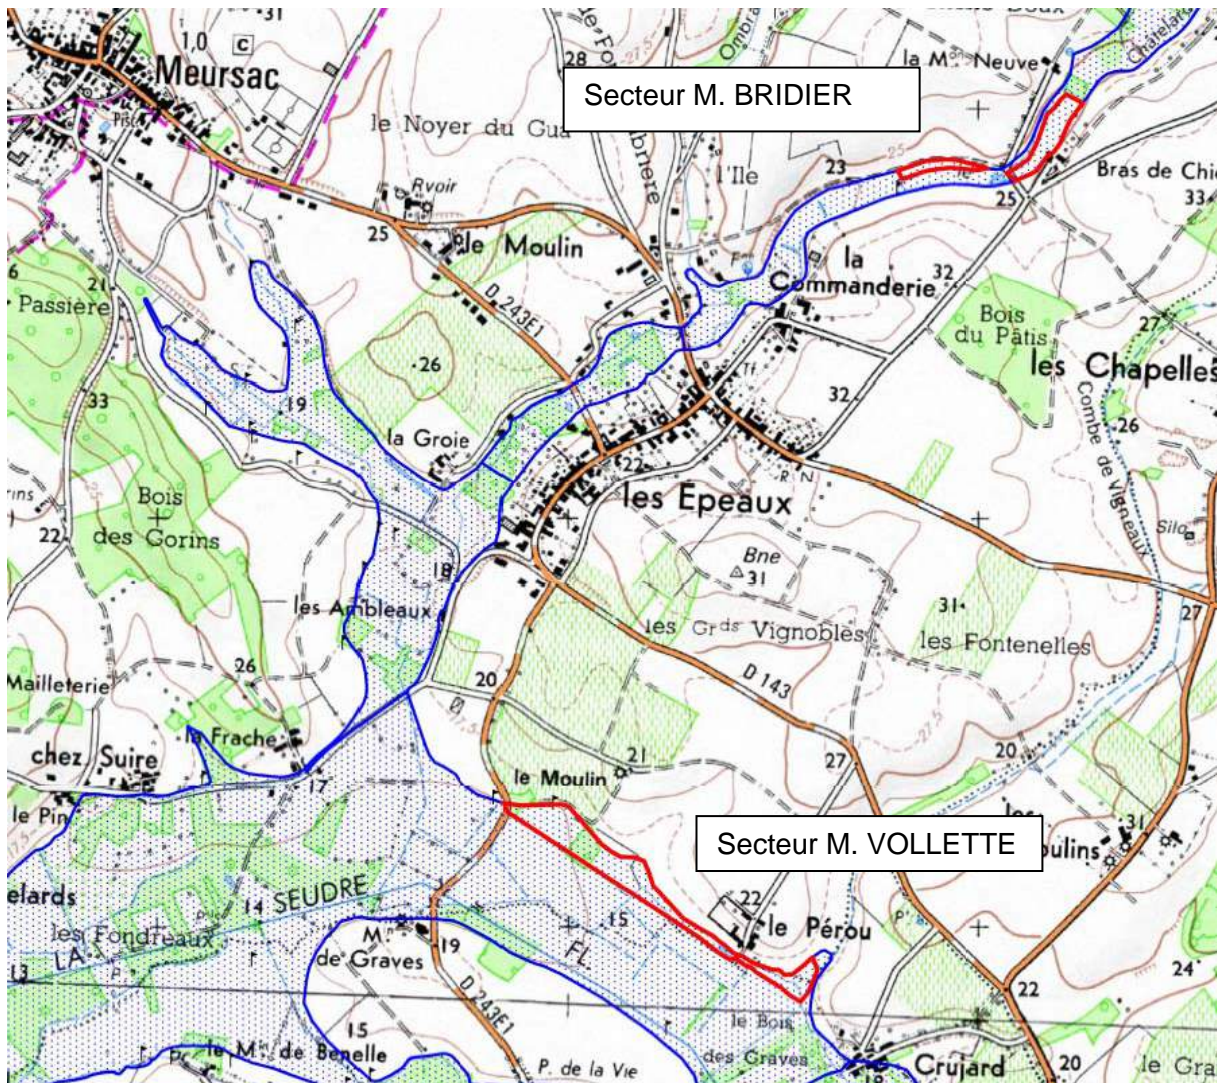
31
1,0
c
Meursac
28
la M$^{on}$ Neuve
Secteur M. BRIDIER
le Noyer du Gua
l'Ile
23
25
Bras de Chi
33
Rvoir
25
le Moulin
la Commanderie
32
6
Passière
21
Bois du Pâtis
27
·26
les Chapelles
33
19
la Groie
32
Combe de Vigneaux
·26
D 243E1
22
Bois
rins
22
des Gorins
les Epeaux
Silo
Bne
31
18
les Ambleaux
31
les G$^{rds}$ Vignobles
les Fontenelles
27
26
Mailleterie
20
D 143
la Frache
chez Suire
21
le Moulin
27
20
17
le Pin
Secteur M. VOLLETTE
les Moulins
31
elards
14 SEUDRE
15
22
le Pérou
les Fondreaux
LA
M$^{in}$ de Graves
19
FL
13
D 243E1
24
22
15
le Bois
le M$^{in}$ de Benelle
P. de la Vie
des Graves
Crujard
20
le Gra